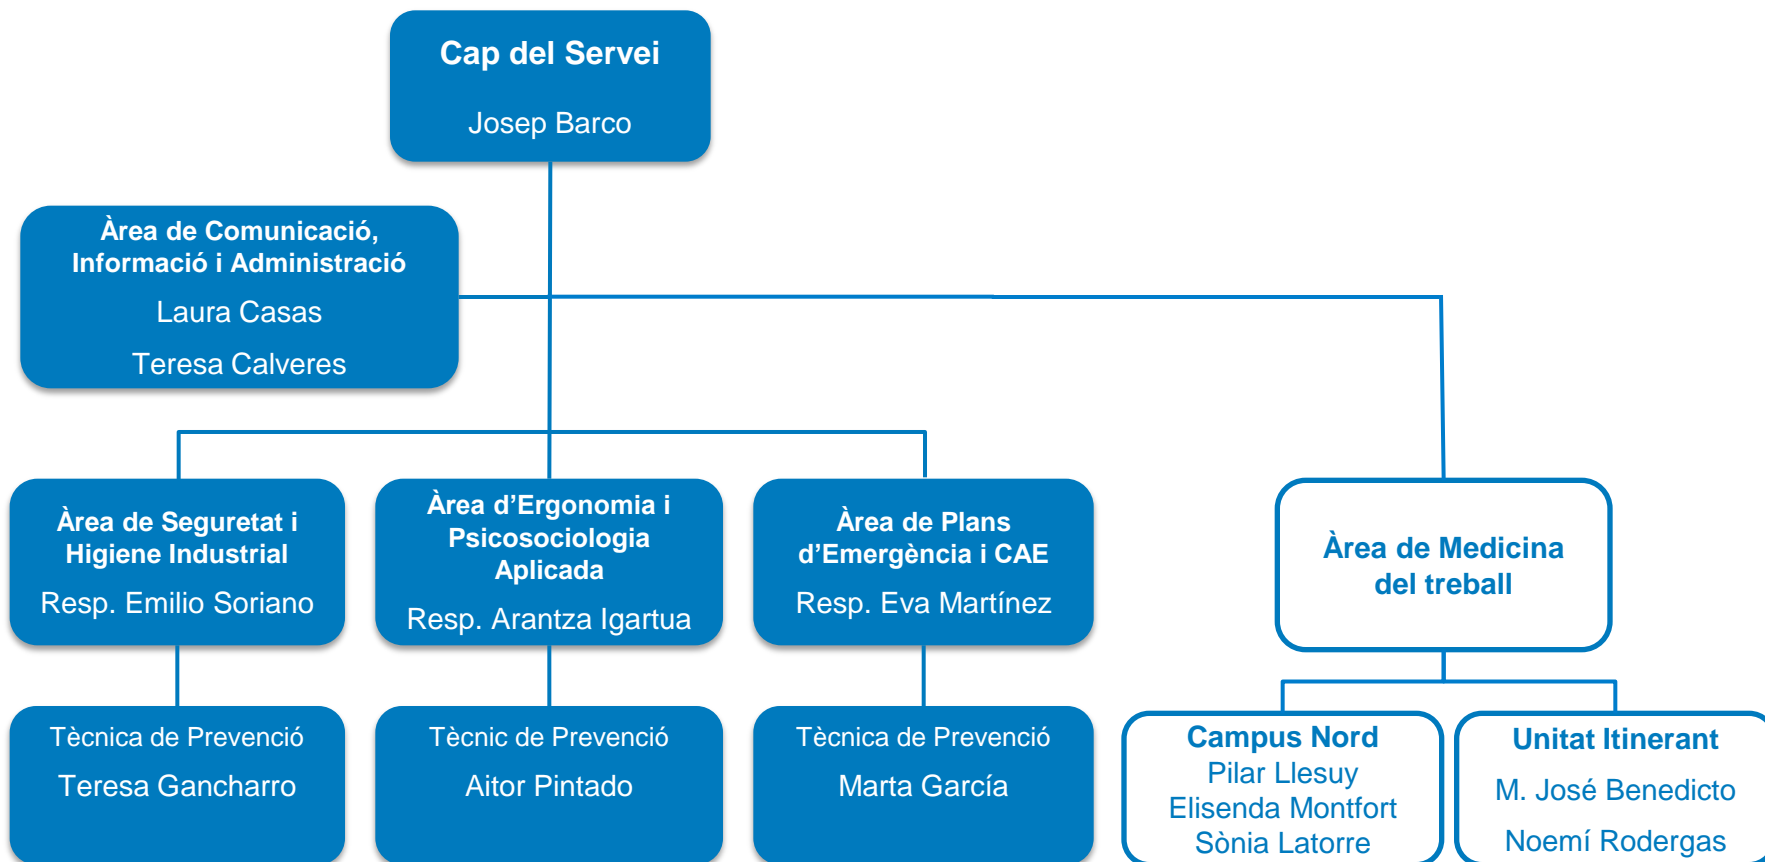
Cap del Servei

Josep Barco

Àrea de Comunicació, Informació i Administració

Laura Casas

Teresa Calveres

Àrea de Seguretat i Higiene Industrial

Resp. Emilio Soriano

Àrea d'Ergonomia i Psicosociologia Aplicada

Resp. Arantza Igartua

Àrea de Plans d'Emergència i CAE

Resp. Eva Martínez

Àrea de Medicina del treball

Tècnica de Prevenció

Teresa Gancharro

Tècnic de Prevenció

Aitor Pintado

Tècnica de Prevenció

Marta García

Campus Nord

Pilar Llesuy

Elisenda Montfort

Sònia Latorre

Unitat Itinerant

M. José Benedicto

Noemí Rodergas